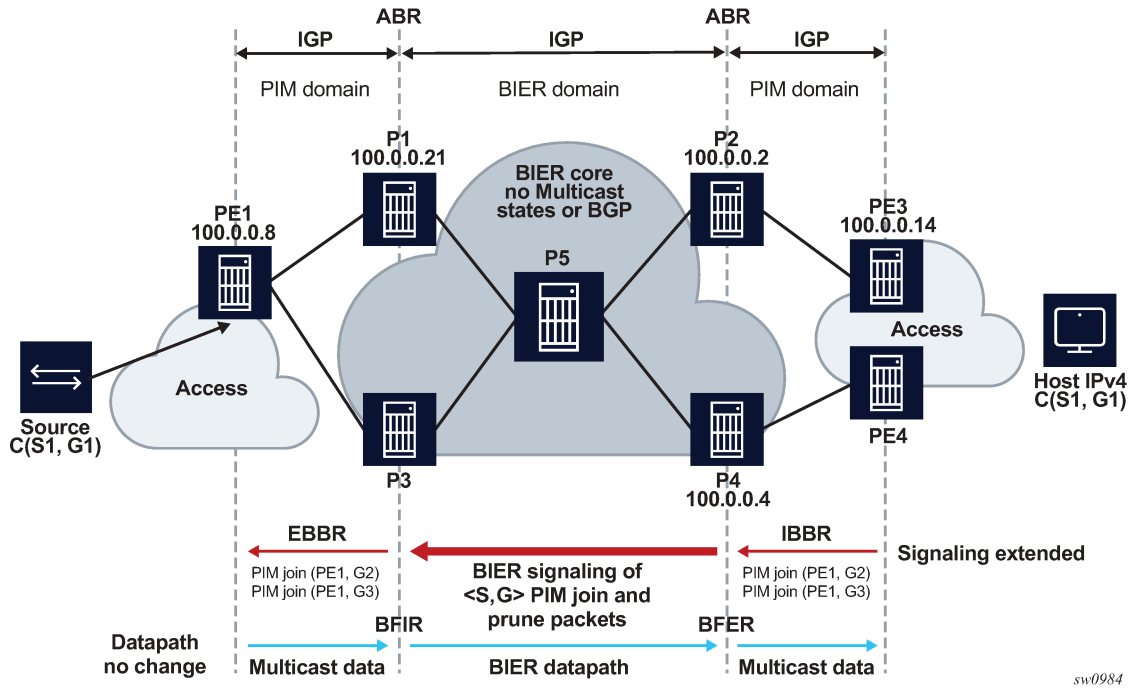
ABR
ABR
IGP
IGP
IGP
PIM domain
BIER domain
PIM domain

P1
100.0.0.21
BIER core
no Multicast
states or BGP
P2
100.0.0.2
PE1
100.0.0.8
PE3
100.0.0.14
P5
Access
Access
Source
C(S1, G1)
Host IPv4
C(S1, G1)
P3
P4
100.0.0.4
PE4

EBBR
IBBR
Signaling extended
PIM join (PE1, G2)
PIM join (PE1, G3)
BIER signaling of <S,G> PIM join and prune packets
PIM join (PE1, G2)
PIM join (PE1, G3)
Datapath
no change
BFIR
BFER
Multicast data
BIER datapath
Multicast data
sw0984